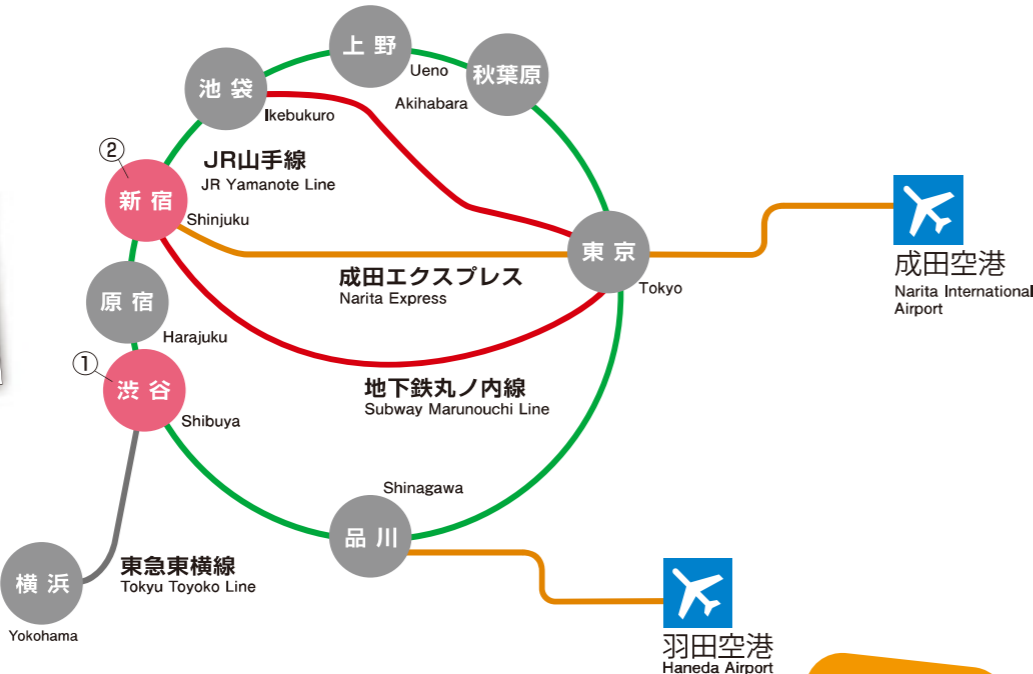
上野
Ueno
秋葉原
Akihabara
池袋
Ikebukuro
②
新宿
Shinjuku
JR山手線
JR Yamanote Line
東京
Tokyo
成田空港
Narita International Airport
成田エクスプレス
Narita Express
原宿
Harajuku
①
渋谷
Shibuya
地下鉄丸ノ内線
Subway Marunouchi Line
Shinagawa
品川
横浜
Yokohama
東急東横線
Tokyu Toyoko Line
羽田空港
Haneda Airport